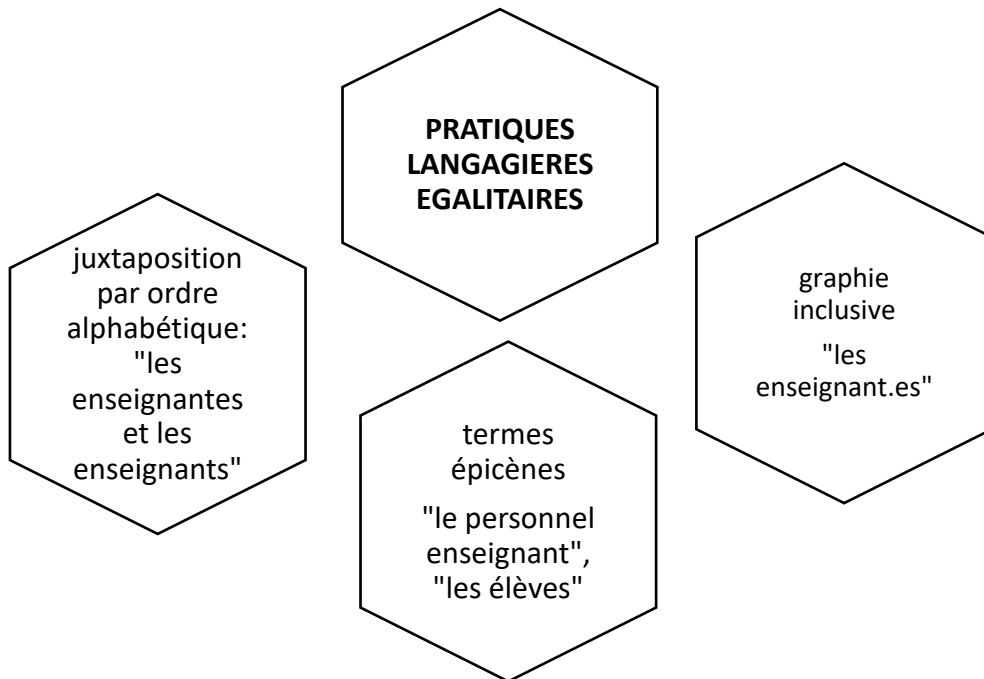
**PRATIQUES LANGAGIERES EGALITAIRES**

juxtaposition par ordre alphabétique: "les enseignantes et les enseignants"

termes épicènes

"le personnel enseignant", "les élèves"

graphie inclusive

"les enseignant.es"